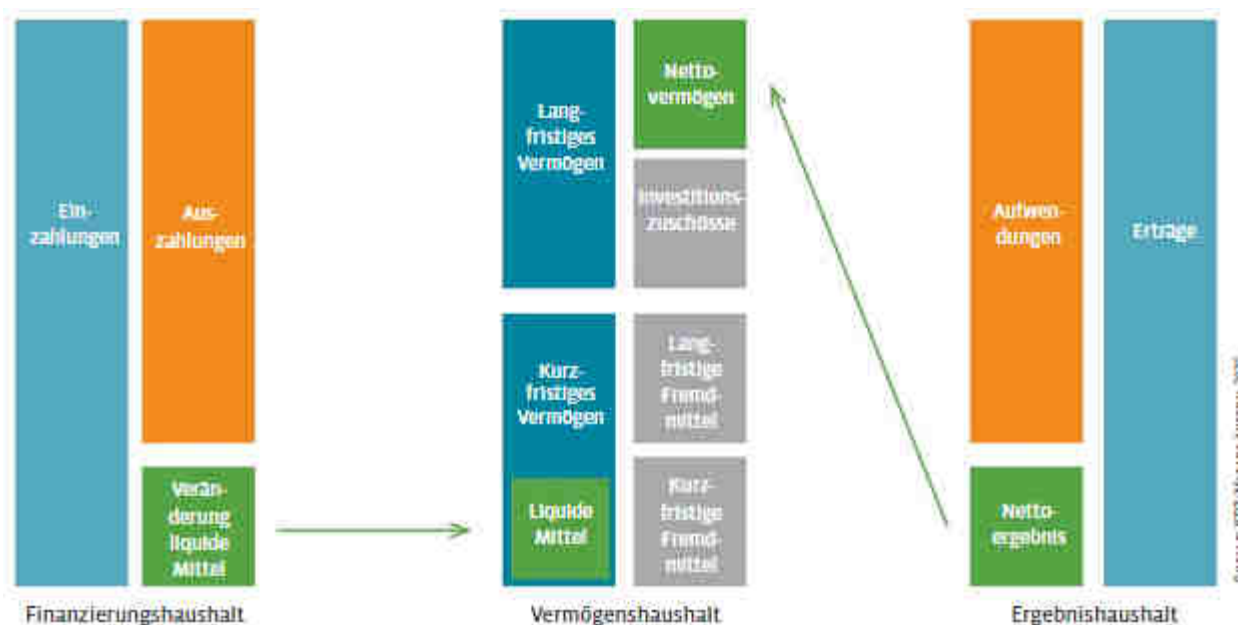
Einzahlungen

Auszahlungen

Veränderung liquide Mittel

Finanzierungshaushalt

Langfristiges Vermögen

Nettovermögen

Investitionszuschüsse

Kurzfristiges Vermögen

Liquide Mittel

Langfristige Fremdmittel

Kurzfristige Fremdmittel

Vermögenshaushalt

Aufwendungen

Erträge

Nettoergebnis

Ergebnishaushalt

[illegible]